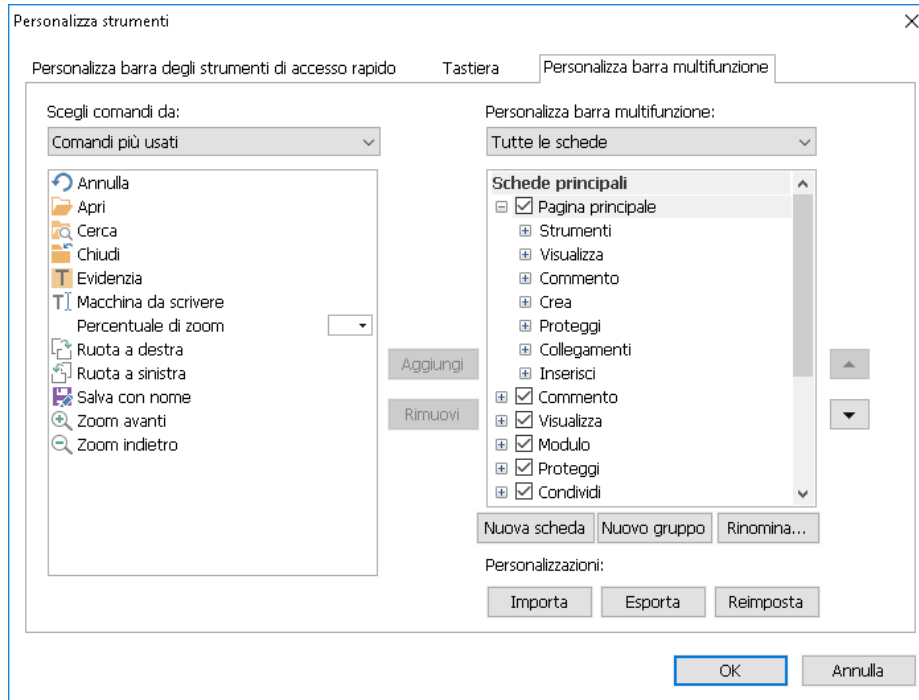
Personalizza strumenti

Personalizza barra degli strumenti di accesso rapido
Tastiera
Personalizza barra multifunzione

Scegli comandi da:
Comandi più usati

Annulla
Apri
Cerca
Chiudi
Evidenzia
Macchina da scrivere
Percentuale di zoom
Ruota a destra
Ruota a sinistra
Salva con nome
Zoom avanti
Zoom indietro

Aggiungi
Rimuovi

Personalizza barra multifunzione:
Tutte le schede

Schede principali
Pagina principale
Strumenti
Visualizza
Commento
Crea
Proteggi
Collegamenti
Inserisci
Commento
Visualizza
Modulo
Proteggi
Condividi

Nuova scheda
Nuovo gruppo
Rinomina...

Personalizzazioni:
Importa
Esporta
Reimposta

OK
Annulla